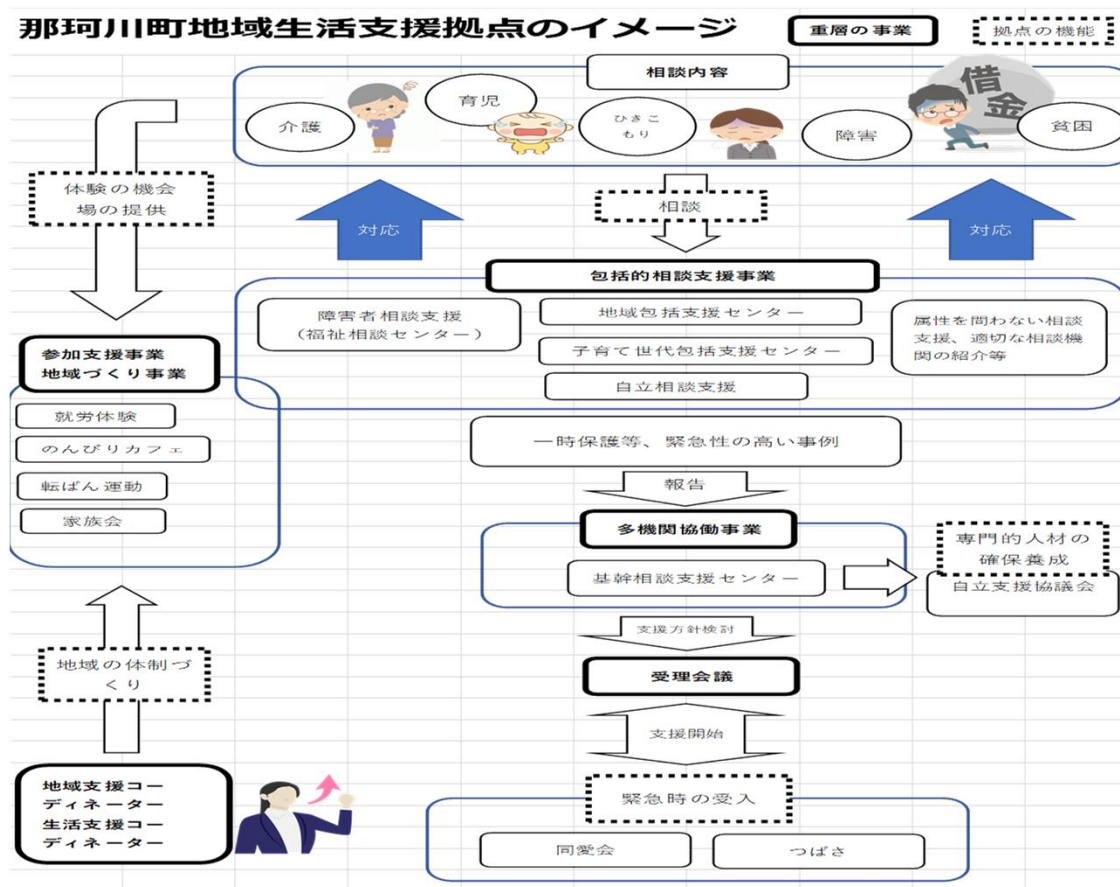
那珂川町地域生活支援拠点のイメージ

重層の事業

拠点の機能

相談内容

介護

育児

ひきこもり

障害

借金

貧困

体験の機会
場の提供

相談

対応

対応

包括的相談支援事業

障害者相談支援
（福祉相談センター）

地域包括支援センター

子育て世代包括支援センター

自立相談支援

属性を問わない相談支援、適切な相談機関の紹介等

参加支援事業
地域づくり事業

就労体験

のんびりカフェ

転ばん運動

家族会

一時保護等、緊急性の高い事例

報告

多機関協働事業

基幹相談支援センター

専門的人材の
確保養成

自立支援協議会

支援方針検討

地域の体制づくり

受理会議

支援開始

地域支援コーディネーター
生活支援コーディネーター

緊急時の受入

同愛会

つばさ